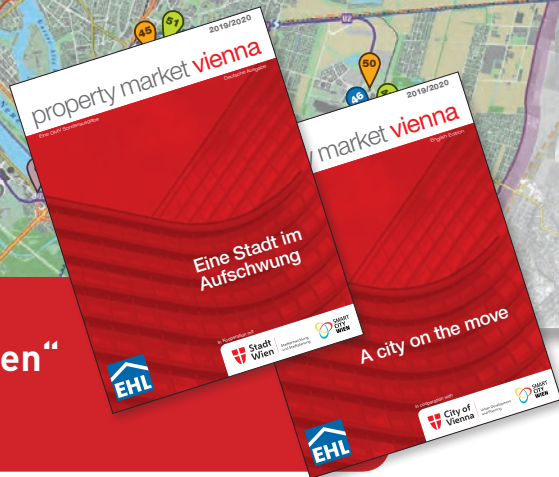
45
51
50
46

2019/2020
property market vienna
Deutsche Ausgabe
Eine ÖVI Sonderpublikation
Eine Stadt im Aufschwung
In Kooperation mit
Stadt Wien
Stadtentwicklung und Stadtplanung
SMART CITY WIEN
EHL

2019/2020
y market vienna
English Edition
A city on the move
In cooperation with
City of Vienna
Urban Development and Planning
SMART CITY WIEN
EHL

en“